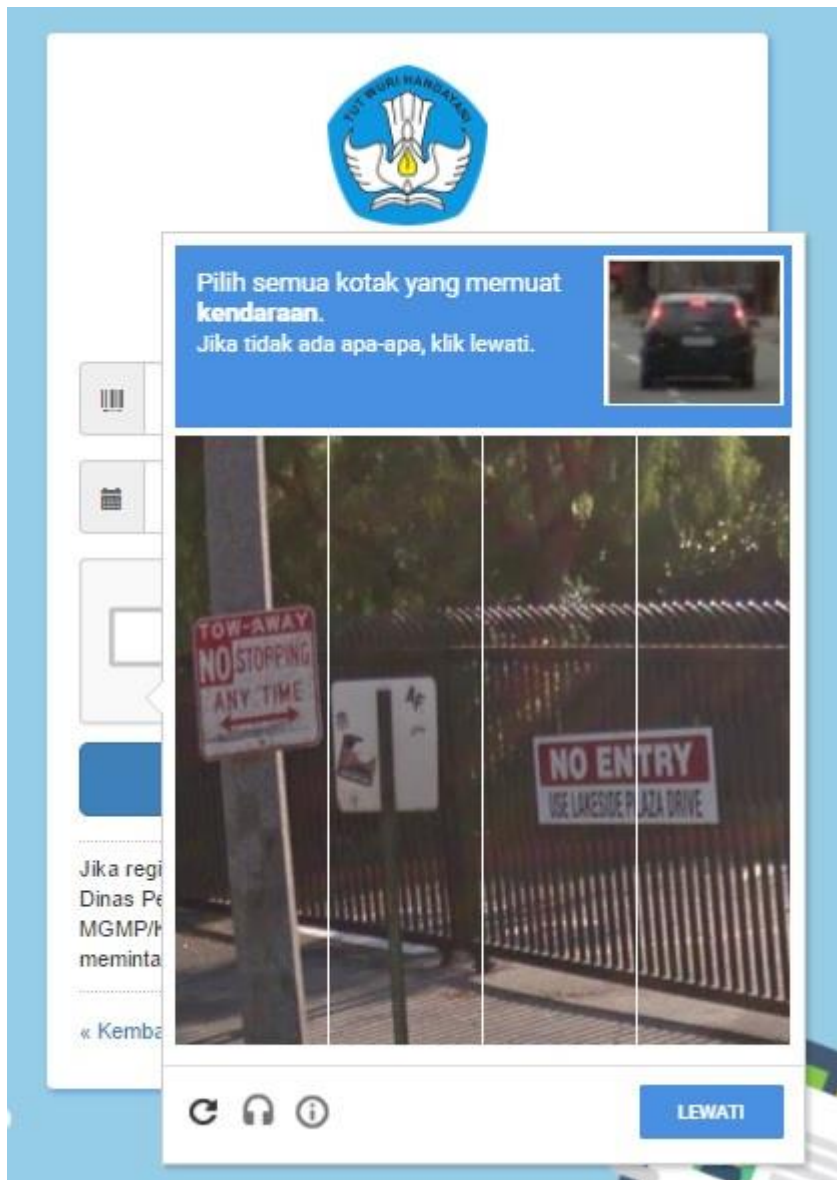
TUT WURI HANDAYANI

Pilih semua kotak yang memuat **kendaraan**.
Jika tidak ada apa-apa, klik lewati.

TOW-AWAY
NO STOPPING
ANY TIME

NO ENTRY
USE LAKESIDE PLAZA DRIVE

Jika regi
Dinas Pe
MGMP/K
meminta

« Kemba

LEWATI